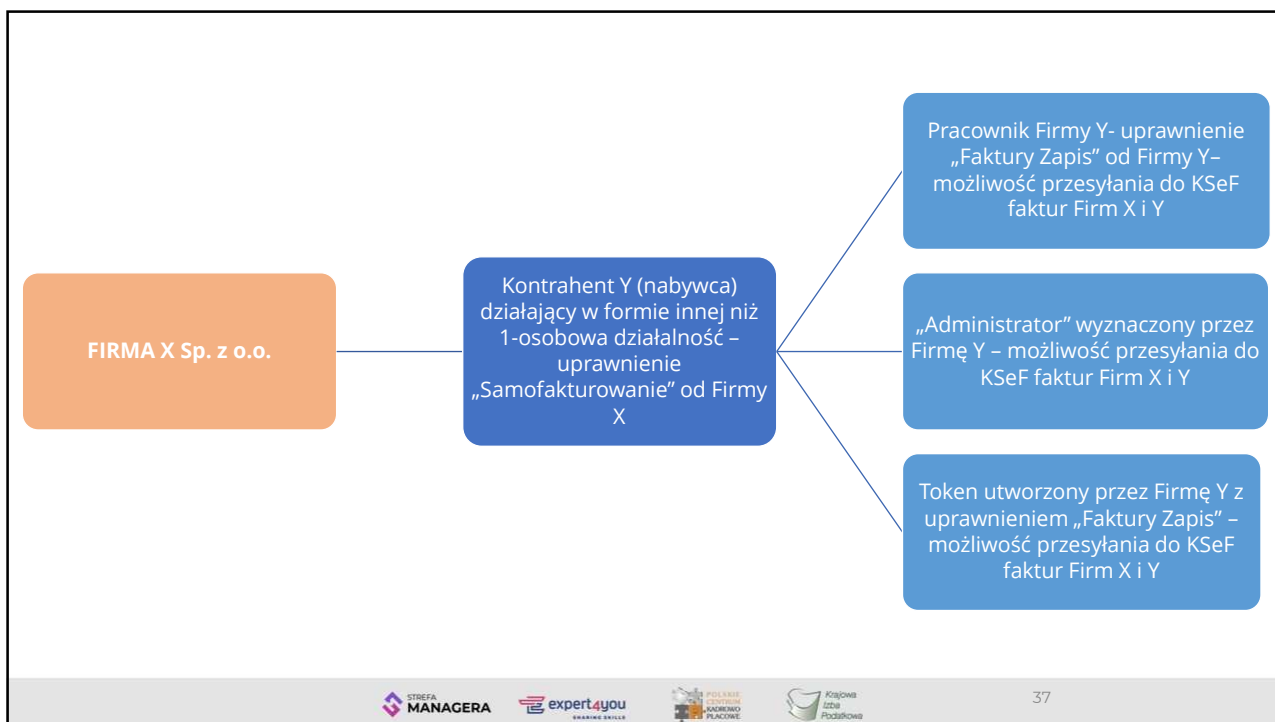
FIRMA X Sp. z o.o.

Kontrahent Y (nabywca) działający w formie innej niż 1-osobowa działalność – uprawnienie „Samofakturowanie" od Firmy X

Pracownik Firmy Y- uprawnienie „Faktury Zapis" od Firmy Y– możliwość przesyłania do KSeF faktur Firm X i Y

„Administrator" wyznaczony przez Firmę Y – możliwość przesyłania do KSeF faktur Firm X i Y

Token utworzony przez Firmę Y z uprawnieniem „Faktury Zapis" – możliwość przesyłania do KSeF faktur Firm X i Y

STREFA MANAGERA expert4you SHARING SKILLS POLSKIE CENTRUM KADROWO PŁACOWE Krajowa Izba Podatkowa

37